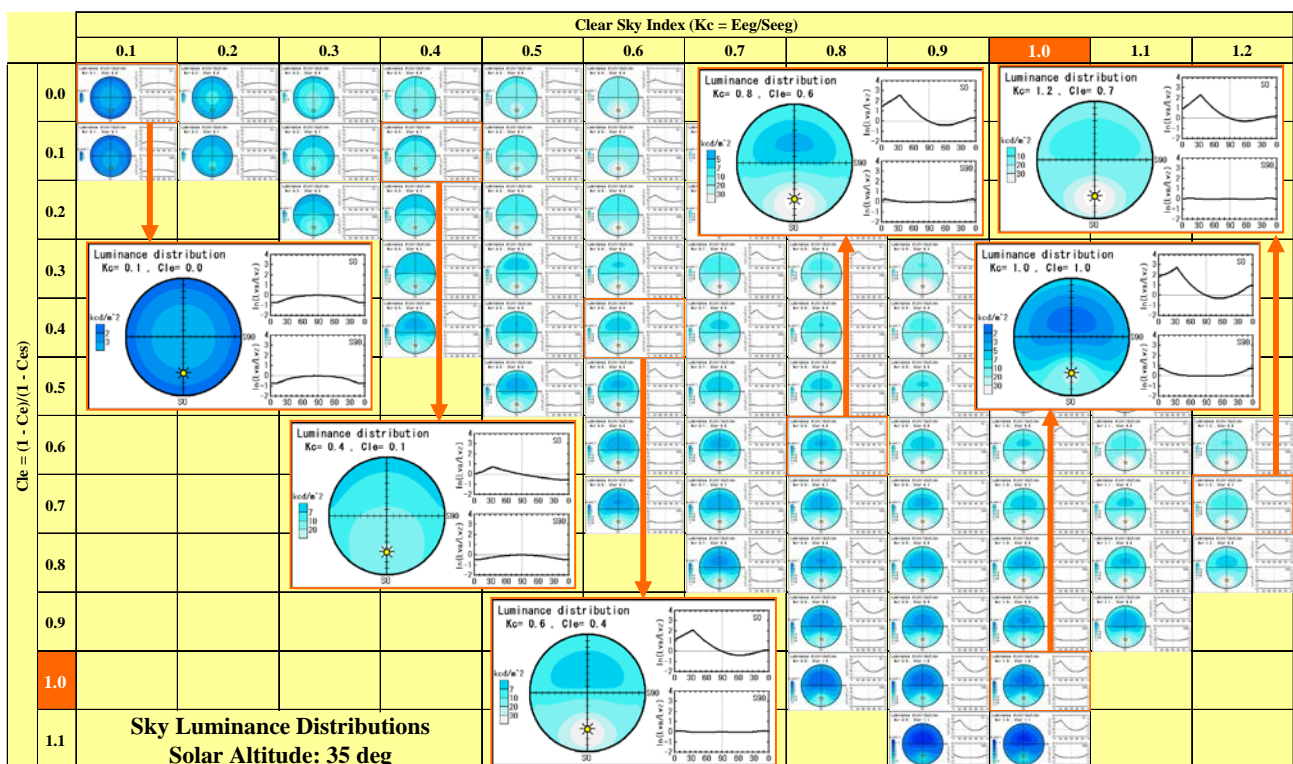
Clear Sky Index (Kc = Eeg/Seeg)

0.1 0.2 0.3 0.4 0.5 0.6 0.7 0.8 0.9 1.0 1.1 1.2

Cle = (1 - Ce)/(1 - Ces)

0.0
0.1
0.2
0.3
0.4
0.5
0.6
0.7
0.8
0.9
1.0
1.1

Luminance distribution
Kc= 0.8 , Cle= 0.6
kcd/m^2
5
7
10
20
30
S0
S90
SU
ln(Lva/Lvz)
0 30 60 90 60 30 0

Luminance distribution
Kc= 1.2 , Cle= 0.7
kcd/m^2
10
20
30
S0
S90
SU
ln(Lva/Lvz)
0 30 60 90 60 30 0

Luminance distribution
Kc= 0.1 , Cle= 0.0
kcd/m^2
2
3
S0
S90
SU
ln(Lva/Lvz)
0 30 60 90 60 30 0

Luminance distribution
Kc= 1.0 , Cle= 1.0
kcd/m^2
2
3
5
7
10
20
30
S0
S90
SU
ln(Lva/Lvz)
0 30 60 90 60 30 0

Luminance distribution
Kc= 0.4 , Cle= 0.1
kcd/m^2
7
10
20
S0
S90
SU
ln(Lva/Lvz)
0 30 60 90 60 30 0

Luminance distribution
Kc= 0.6 , Cle= 0.4
kcd/m^2
7
10
20
30
S0
S90
SU
ln(Lva/Lvz)
0 30 60 90 60 30 0

Sky Luminance Distributions
Solar Altitude: 35 deg